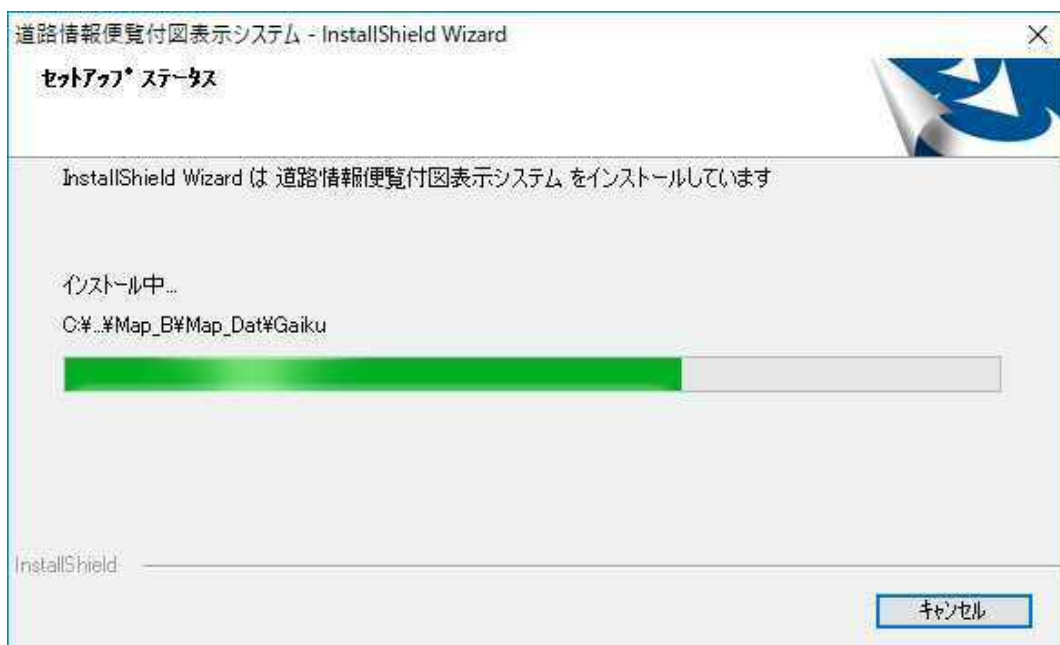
道路情報便覧付図表示システム - InstallShield Wizard

×

ｾｯﾄｱｯﾌﾟ ｽﾃｰﾀｽ

InstallShield Wizard は 道路情報便覧付図表示システム をインストールしています

インストール中...

C:¥...¥Map_B¥Map_Dat¥Gaiku

InstallShield

キャンセル